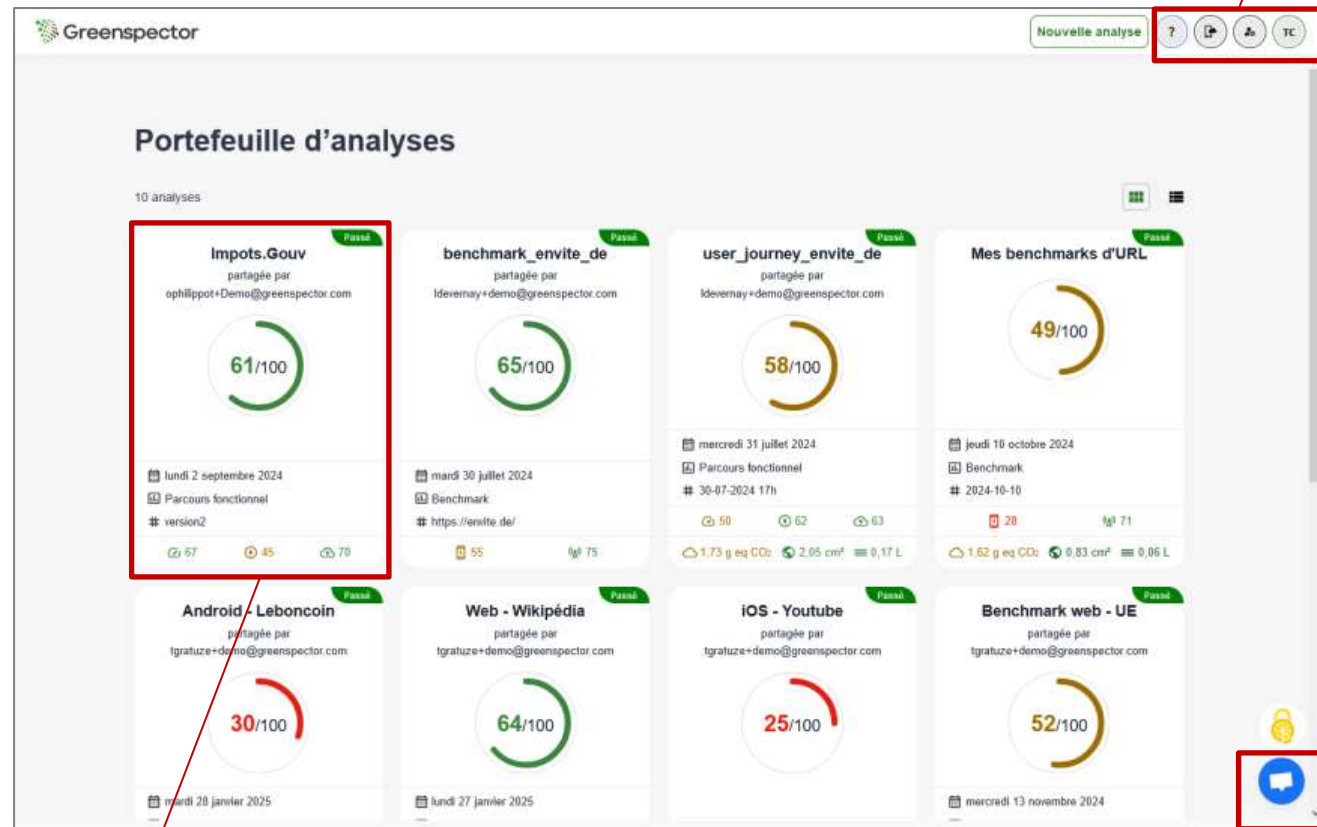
Greenspector

Nouvelle analyse

? TC

Portefeuille d'analyses

10 analyses

Passé
Impots.Gouv
partagée par
ophilippot+Demo@greenspector.com
61/100
lundi 2 septembre 2024
Parcours fonctionnel
# version2
67 45 70

Passé
benchmark_envite_de
partagée par
ldevernay+demo@greenspector.com
65/100
mardi 30 juillet 2024
Benchmark
# https://envite.de/
55 75

Passé
user_journey_envite_de
partagée par
ldevernay+demo@greenspector.com
58/100
mercredi 31 juillet 2024
Parcours fonctionnel
# 30-07-2024 17h
50 62 63
1,73 g eq CO₂ 2,05 cm² 0,17 L

Passé
Mes benchmarks d'URL
49/100
jeudi 10 octobre 2024
Benchmark
# 2024-10-10
28 71
1,62 g eq CO₂ 0,83 cm² 0,06 L

Passé
Android - Leboncoin
partagée par
tgratuze+demo@greenspector.com
30/100
mardi 28 janvier 2025

Passé
Web - Wikipédia
partagée par
tgratuze+demo@greenspector.com
64/100
lundi 27 janvier 2025

Passé
iOS - Youtube
partagée par
tgratuze+demo@greenspector.com
25/100

Passé
Benchmark web - UE
partagée par
tgratuze+demo@greenspector.com
52/100
mercredi 13 novembre 2024